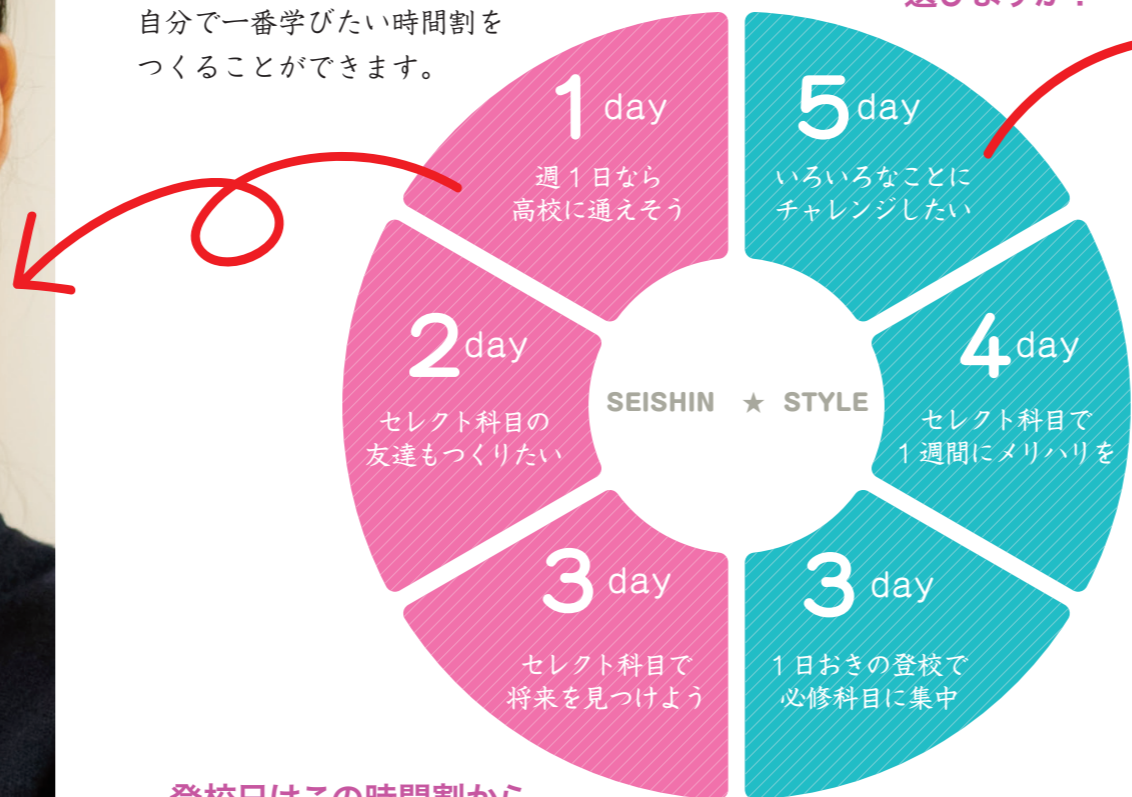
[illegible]

自分で一番学びたい時間割をつくることができます。

1 day
週１日なら
高校に通えそう

5 day
いろいろなことに
チャレンジしたい

2 day
セレクト科目の
友達もつくりたい

SEISHIN ★ STYLE

4 day
セレクト科目で
１週間にメリハリを

3 day
セレクト科目で
将来を見つけよう

3 day
１日おきの登校で
必修科目に集中

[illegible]